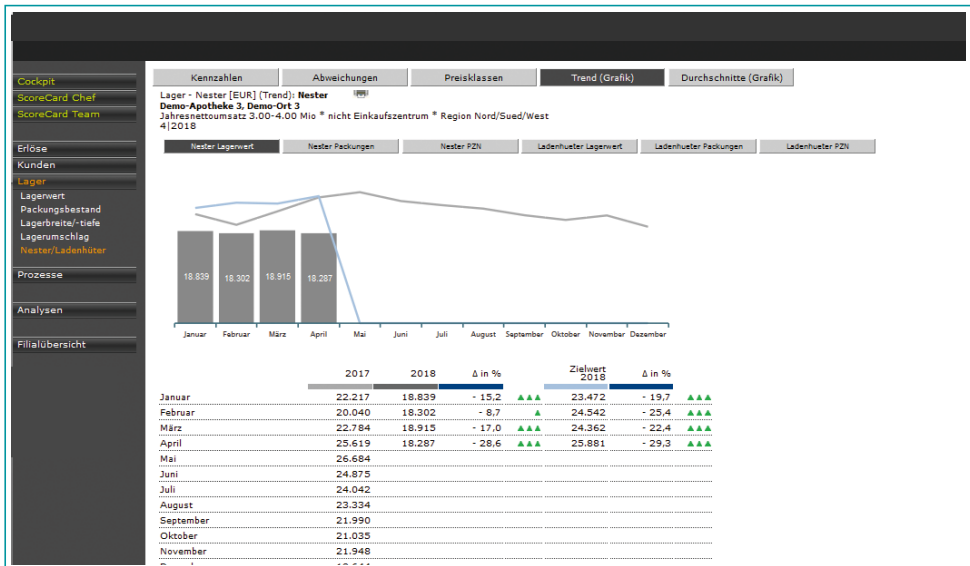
Cockpit
ScoreCard Chef
ScoreCard Team

Erlöse
Kunden
Lager
Lagerwert
Packungsbestand
Lagerbreite/-tiefe
Lagerumschlag
Nester/Ladenhüter

Prozesse

Analysen

Filialübersicht

Kennzahlen | Abweichungen | Preisklassen | Trend (Grafik) | Durchschnitte (Grafik)

Lager - Nester [EUR] (Trend): Nester
Demo-Apotheke 3, Demo-Ort 3
Jahresnettoumsatz 3.00-4.00 Mio * nicht Einkaufszentrum * Region Nord/Sued/West
4|2018

Nester Lagerwert | Nester Packungen | Nester PZN | Ladenhueter Lagerwert | Ladenhueter Packungen | Ladenhueter PZN

18.839
18.302
18.915
18.287

Januar Februar März April Mai Juni Juli August September Oktober November Dezember

| | 2017 | 2018 | Δ in % | | Zielwert 2018 | Δ in % | |
|---|---|---|---|---|---|---|---|
| Januar | 22.217 | 18.839 | - 15,2 | ▲▲▲ | 23.472 | - 19,7 | ▲▲▲ |
| Februar | 20.040 | 18.302 | - 8,7 | ▲ | 24.542 | - 25,4 | ▲▲▲ |
| März | 22.784 | 18.915 | - 17,0 | ▲▲▲ | 24.362 | - 22,4 | ▲▲▲ |
| April | 25.619 | 18.287 | - 28,6 | ▲▲▲ | 25.881 | - 29,3 | ▲▲▲ |
| Mai | 26.684 | | | | | | |
| Juni | 24.875 | | | | | | |
| Juli | 24.042 | | | | | | |
| August | 23.334 | | | | | | |
| September | 21.990 | | | | | | |
| Oktober | 21.035 | | | | | | |
| November | 21.948 | | | | | | |